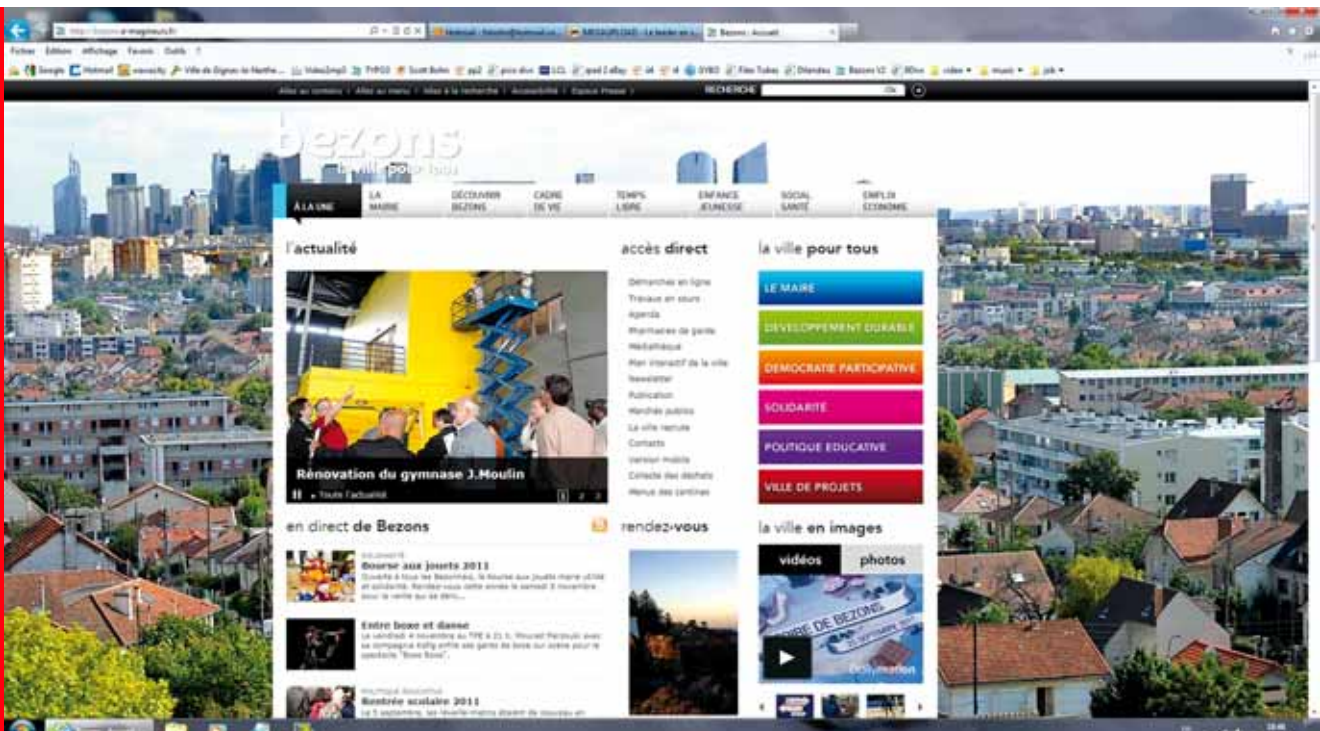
http://bezons.e-magineurs.fr

Hotmail - ... | MEGAUPLOAD - Le leader en ... | Bezons: Accueil

Fichier Edition Affichage Favoris Outils ?

Google Hotmail wawacity Ville de Bezons Video2mp3 TYPO3 Scott Bohn pp2 prix divx LCL ipad 2 eBay 4 4 SFR Files Tubes Dilandau Bezons V2 BDvs vidéo music job

Aller au contenu | Aller au menu | Aller à la recherche | Accessibilité | Espace Presse | RECHERCHE OK

bezons
la ville pour tous

À LA UNE | LA MAIRIE | DÉCOUVRIR BEZONS | CADRE DE VIE | TEMPS LIBRE | ENFANCE JEUNESSE | SOCIAL SANTÉ | EMPLOI ÉCONOMIE

l'actualité

Rénovation du gymnase J.Moulin
Toute l'actualité
1 2 3

accès direct

Démarches en ligne
Travaux en cours
Agenda
Pharmacies de garde
Médiathèque
Plan interactif de la ville
Newsletter
Publication
Marchés publics
La ville recrute
Contacts
Version mobile
Collecte des déchets
Menus des cantines

la ville pour tous

LE MAIRE
DEVELOPPEMENT DURABLE
DEMOCRATIE PARTICIPATIVE
SOLIDARITE
POLITIQUE EDUCATIVE
VILLE DE PROJETS

en direct de Bezons

SOLIDARITÉ
Bourse aux jouets 2011
Ouverte à tous les Bezonnais, la bourse aux jouets mêle utilité et solidarité. Rendez-vous cette année le samedi 5 novembre pour la vente ou les dons...

Entre boxe et danse
Le vendredi 4 novembre au TPE à 21 h, Mourad Merzouki avec sa compagnie Käfig enfile ses gants de boxe sur scène pour le spectacle "Boxe Boxe".

POLITIQUE ÉDUCATIVE
Rentrée scolaire 2011
Le 5 septembre, les réveils-matins étaient de nouveau en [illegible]

rendez-vous

la ville en images

vidéos | photos

FOIRE DE BEZONS